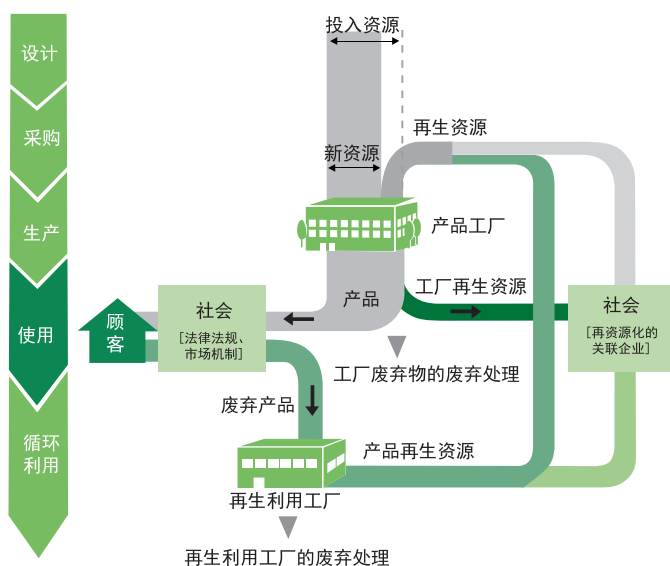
设计

采购

生产

使用

循环利用

投入资源

新资源

再生资源

产品工厂

产品

工厂再生资源

顾客

社会
［法律法规、市场机制］

社会
［再资源化的关联企业］

工厂废弃物的废弃处理

废弃产品

产品再生资源

再生利用工厂

再生利用工厂的废弃处理